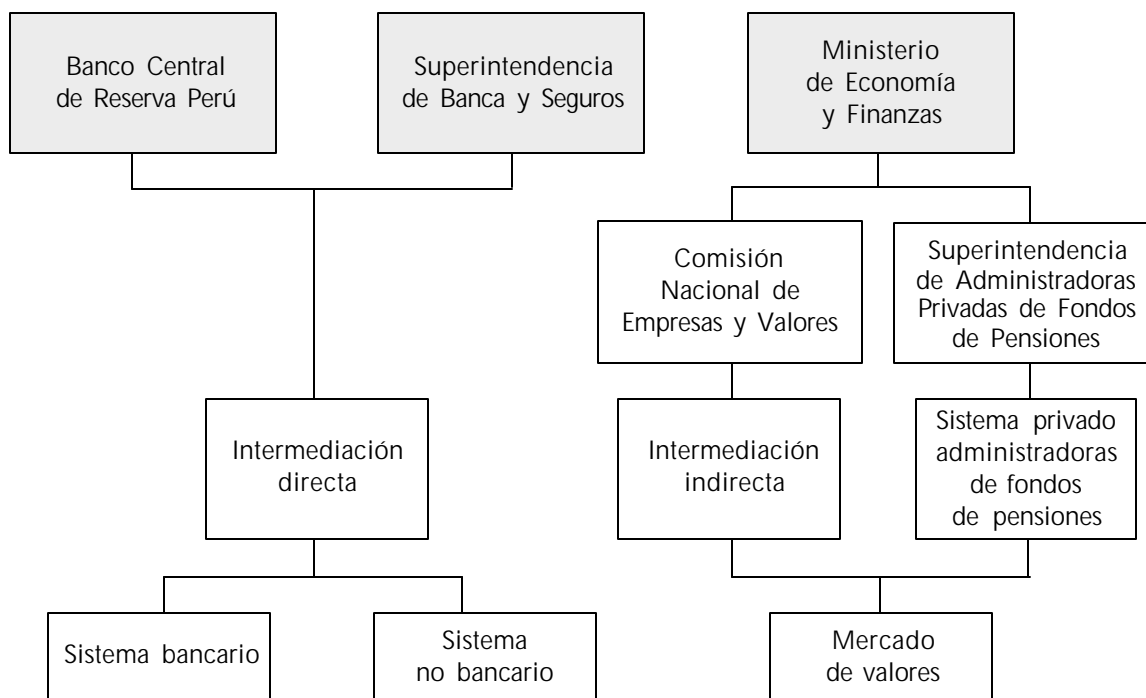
Banco Central de Reserva Perú

Superintendencia de Banca y Seguros

Ministerio de Economía y Finanzas

Comisión Nacional de Empresas y Valores

Superintendencia de Administradoras Privadas de Fondos de Pensiones

Intermediación directa

Intermediación indirecta

Sistema privado administradoras de fondos de pensiones

Sistema bancario

Sistema no bancario

Mercado de valores